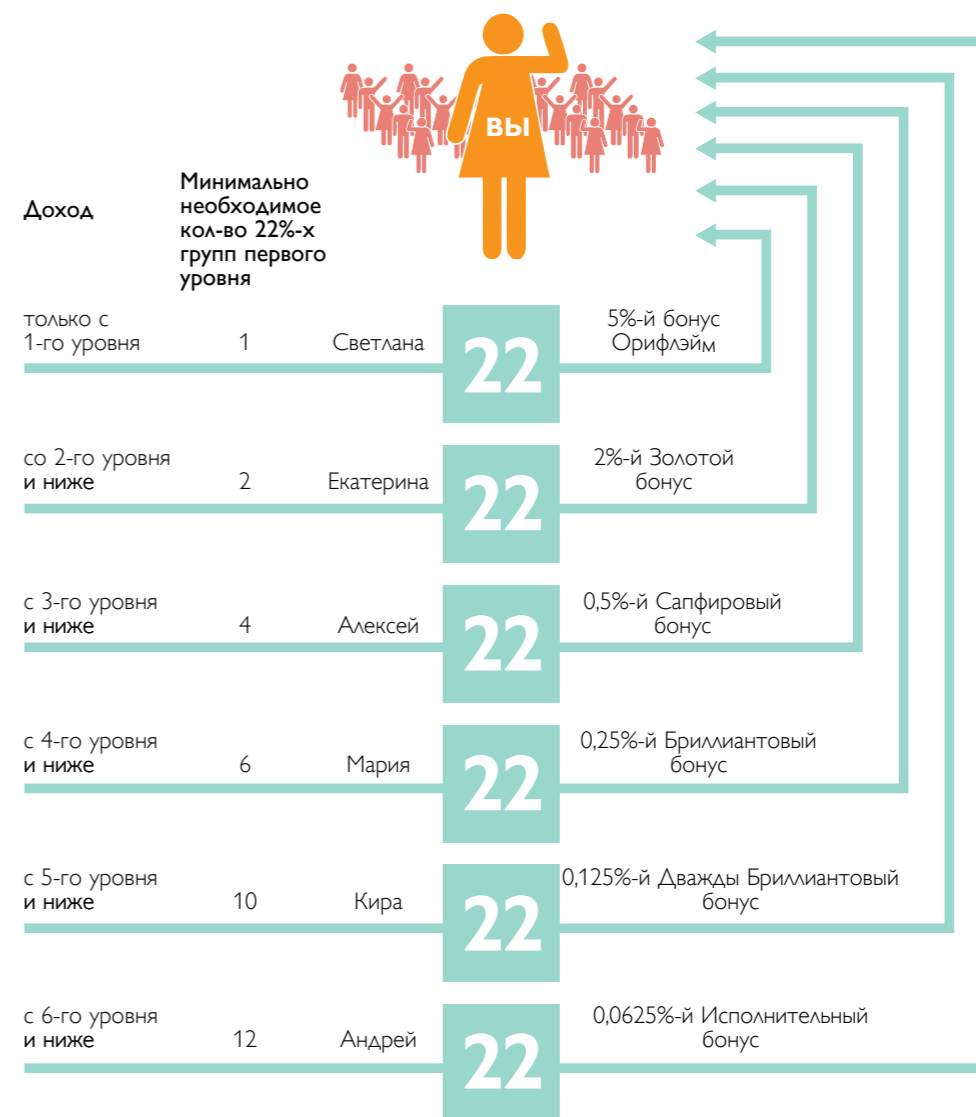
ВЫ

Доход

Минимально необходимое кол-во 22%-х групп первого уровня

только с 1-го уровня
1
Светлана
22
5%-й бонус Орифлэйм

со 2-го уровня и ниже
2
Екатерина
22
2%-й Золотой бонус

с 3-го уровня и ниже
4
Алексей
22
0,5%-й Сапфировый бонус

с 4-го уровня и ниже
6
Мария
22
0,25%-й Бриллиантовый бонус

с 5-го уровня и ниже
10
Кира
22
0,125%-й Дважды Бриллиантовый бонус

с 6-го уровня и ниже
12
Андрей
22
0,0625%-й Исполнительный бонус